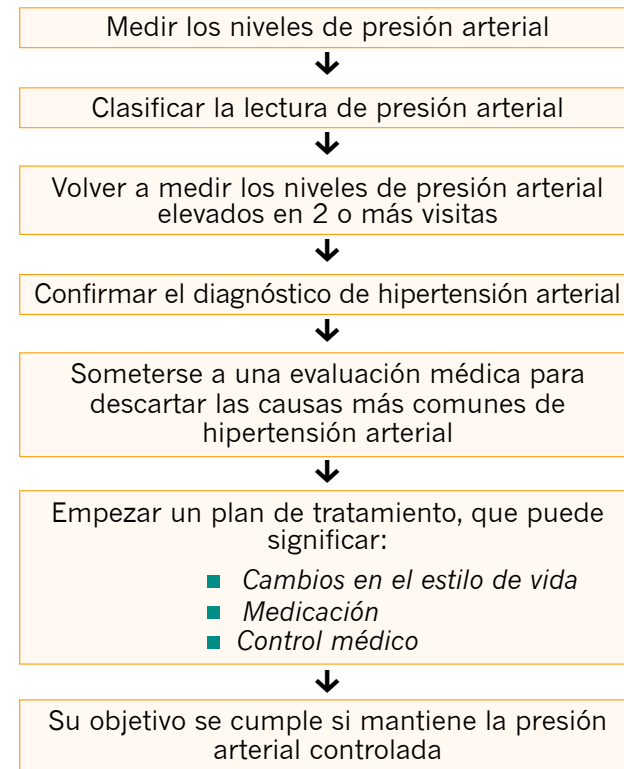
Medir los niveles de presión arterial

Clasificar la lectura de presión arterial

Volver a medir los niveles de presión arterial elevados en 2 o más visitas

Confirmar el diagnóstico de hipertensión arterial

Someterse a una evaluación médica para descartar las causas más comunes de hipertensión arterial

Empezar un plan de tratamiento, que puede significar:

- *Cambios en el estilo de vida*
- *Medicación*
- *Control médico*

Su objetivo se cumple si mantiene la presión arterial controlada